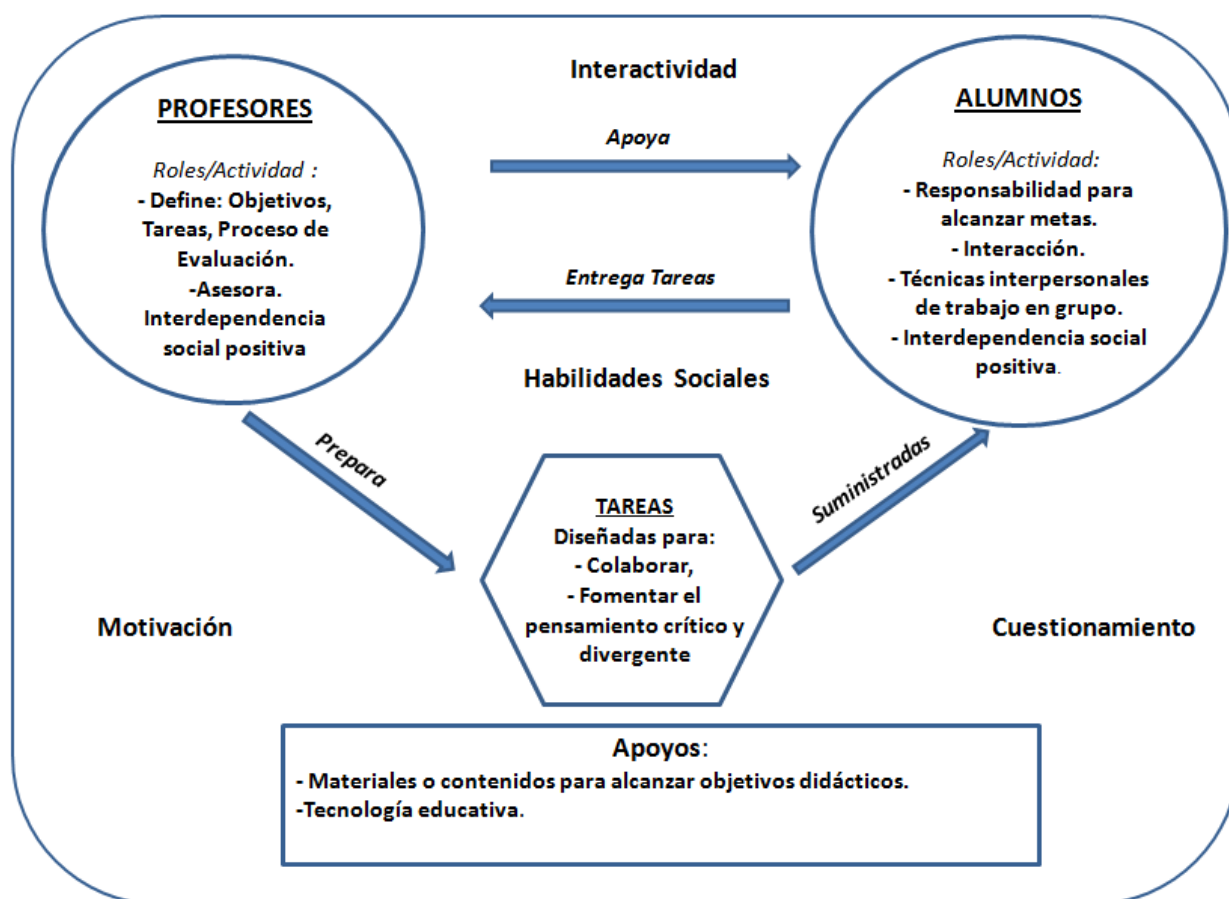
Interactividad

PROFESORES

Roles/Actividad :
- Define: Objetivos, Tareas, Proceso de Evaluación.
-Asesora.
Interdependencia social positiva

Apoya

Entrega Tareas

ALUMNOS

Roles/Actividad:
- Responsabilidad para alcanzar metas.
- Interacción.
- Técnicas interpersonales de trabajo en grupo.
- Interdependencia social positiva.

Habilidades Sociales

Prepara

Suministradas

TAREAS
Diseñadas para:
- Colaborar,
- Fomentar el pensamiento crítico y divergente

Motivación

Cuestionamiento

Apoyos:
- Materiales o contenidos para alcanzar objetivos didácticos.
-Tecnología educativa.